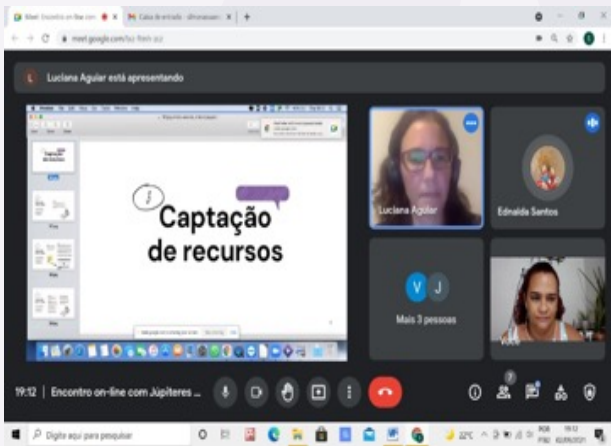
Meet: Encontro on-line com
Caixa de entrada
meet.google.com
Luciana Aguiar está apresentando
$
Captação de recursos
Luciana Aguiar
Ednalda Santos
V J
Mais 3 pessoas
Você
19:12 | Encontro on-line com Júpiteres ...
Digite aqui para pesquisar
22°C
19:12